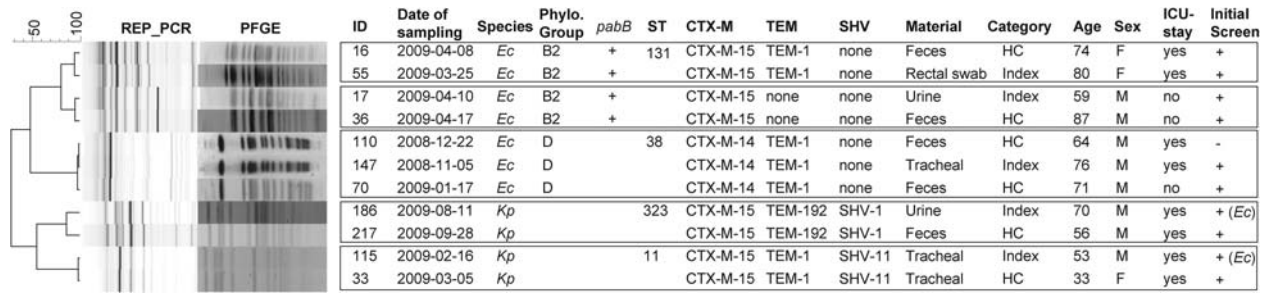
50 100

REP_PCR PFGE

| ID | Date of sampling | Species | Phylo. Group | pabB | ST | CTX-M | TEM | SHV | Material | Category | Age | Sex | ICU-stay | Initial Screen |
|---|---|---|---|---|---|---|---|---|---|---|---|---|---|---|
| 16 | 2009-04-08 | Ec | B2 | + | 131 | CTX-M-15 | TEM-1 | none | Feces | HC | 74 | F | yes | + |
| 55 | 2009-03-25 | Ec | B2 | + | | CTX-M-15 | TEM-1 | none | Rectal swab | Index | 80 | F | yes | + |
| 17 | 2009-04-10 | Ec | B2 | + | | CTX-M-15 | none | none | Urine | Index | 59 | M | no | + |
| 36 | 2009-04-17 | Ec | B2 | + | | CTX-M-15 | none | none | Feces | HC | 87 | M | no | + |
| 110 | 2008-12-22 | Ec | D | | 38 | CTX-M-14 | TEM-1 | none | Feces | HC | 64 | M | yes | - |
| 147 | 2008-11-05 | Ec | D | | | CTX-M-14 | TEM-1 | none | Tracheal | Index | 76 | M | yes | + |
| 70 | 2009-01-17 | Ec | D | | | CTX-M-14 | TEM-1 | none | Feces | HC | 71 | M | no | + |
| 186 | 2009-08-11 | Kp | | | 323 | CTX-M-15 | TEM-192 | SHV-1 | Urine | Index | 70 | M | yes | + (Ec) |
| 217 | 2009-09-28 | Kp | | | | CTX-M-15 | TEM-192 | SHV-1 | Feces | HC | 56 | M | yes | + |
| 115 | 2009-02-16 | Kp | | | 11 | CTX-M-15 | TEM-1 | SHV-11 | Tracheal | Index | 53 | M | yes | + (Ec) |
| 33 | 2009-03-05 | Kp | | | | CTX-M-15 | TEM-1 | SHV-11 | Tracheal | HC | 33 | F | yes | + |